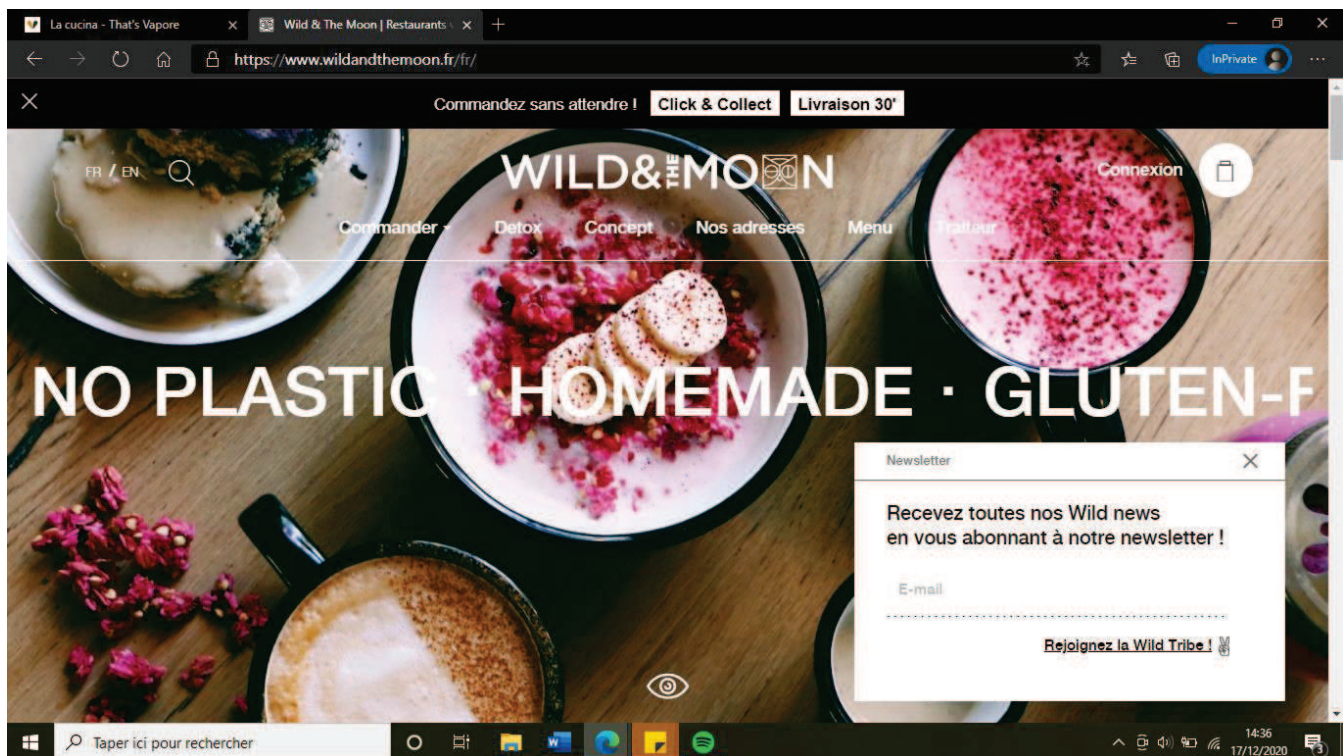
La cucina - That's Vapore
Wild & The Moon | Restaurants

https://www.wildandthemoon.fr/fr/

InPrivate

Commandez sans attendre ! Click & Collect Livraison 30'

FR / EN

WILD&THE MOON

Connexion

Commander Detox Concept Nos adresses Menu Traiteur

NO PLASTIC · HOMEMADE · GLUTEN-F

Newsletter

Recevez toutes nos Wild news en vous abonnant à notre newsletter !

E-mail

Rejoignez la Wild Tribe !

Taper ici pour rechercher

14:36
17/12/2020